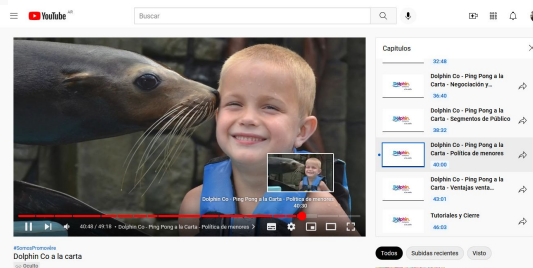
Youtube

Buscar

Capítulos

32:48

Dolphin Co - Ping Pong a la Carta - Negociación y...
36:40

Dolphin Co - Ping Pong a la Carta - Segmentos de Público
38:32

Dolphin Co - Ping Pong a la Carta - Política de menores
40:06

Dolphin Co - Ping Pong a la Carta - Ventajas venta...
43:01

Tutoriales y Cierre
46:03

Dolphin Co - Ping Pong a la Carta - Política de menores
40:30

40:48 / 49:18 • Dolphin Co - Ping Pong a la Carta - Política de menores

#SomosPromoviaje
Dolphin Co a la carta

Todos
Subidas recientes
Visto